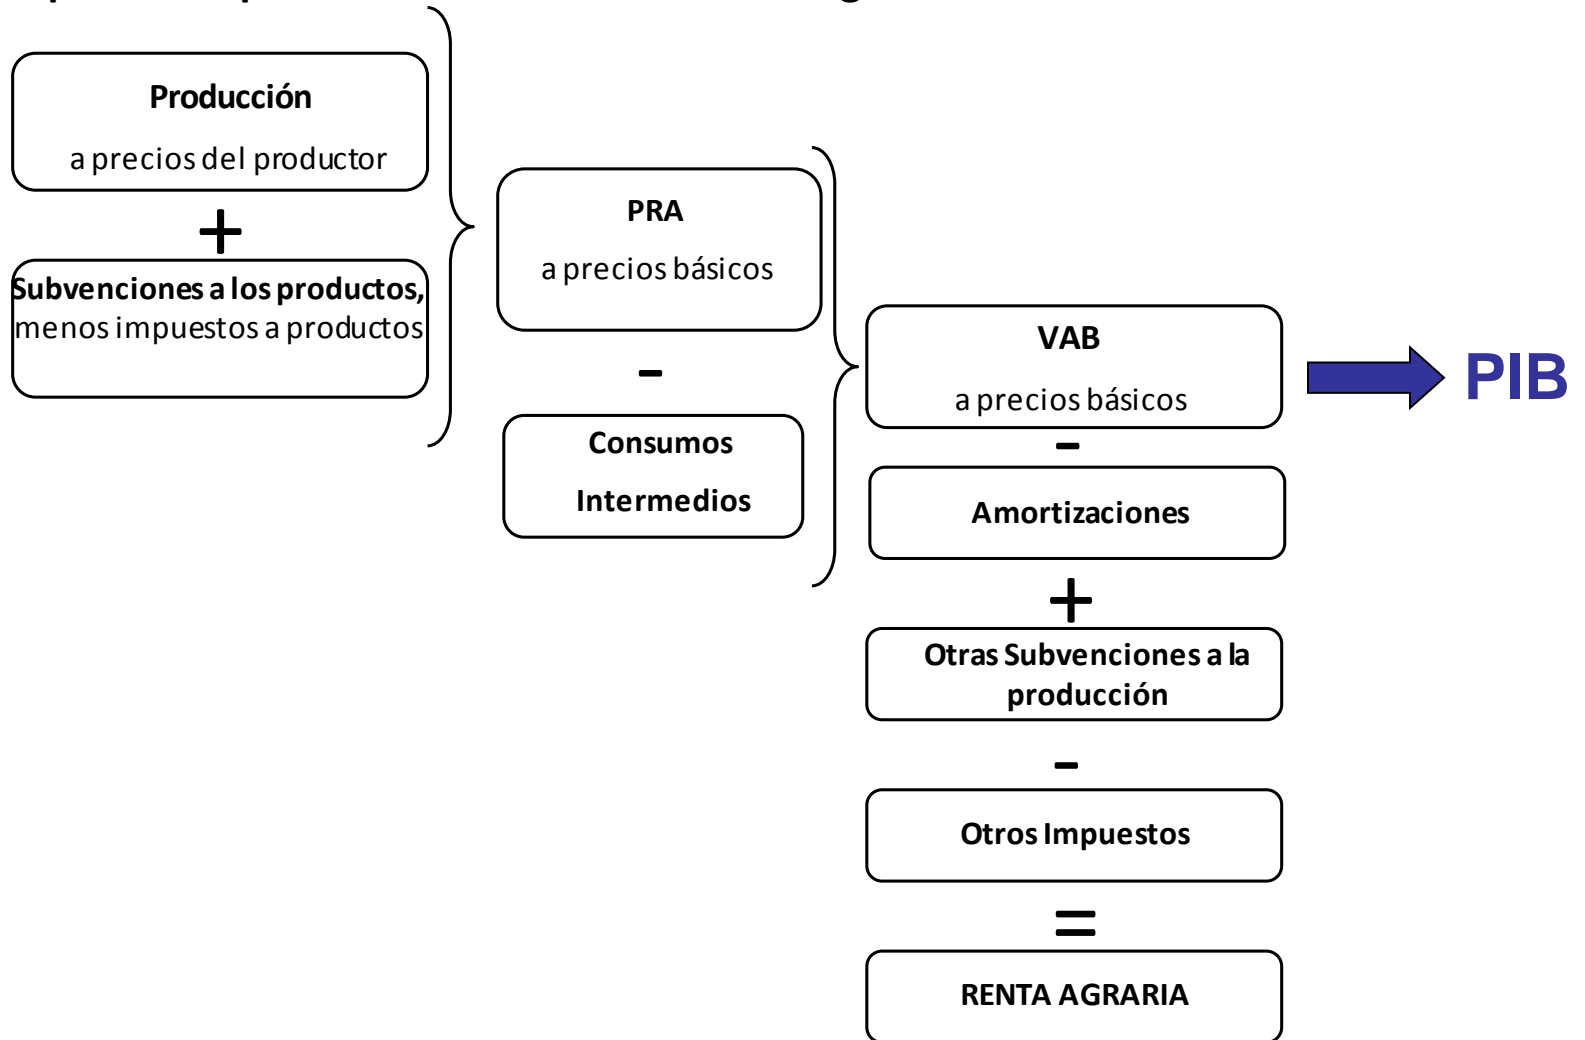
Producción
a precios del productor

+

Subvenciones a los productos, menos impuestos a productos

PRA
a precios básicos

-

Consumos
Intermedios

VAB
a precios básicos

PIB

-

Amortizaciones

+

Otras Subvenciones a la producción

-

Otros Impuestos

=

RENTA AGRARIA